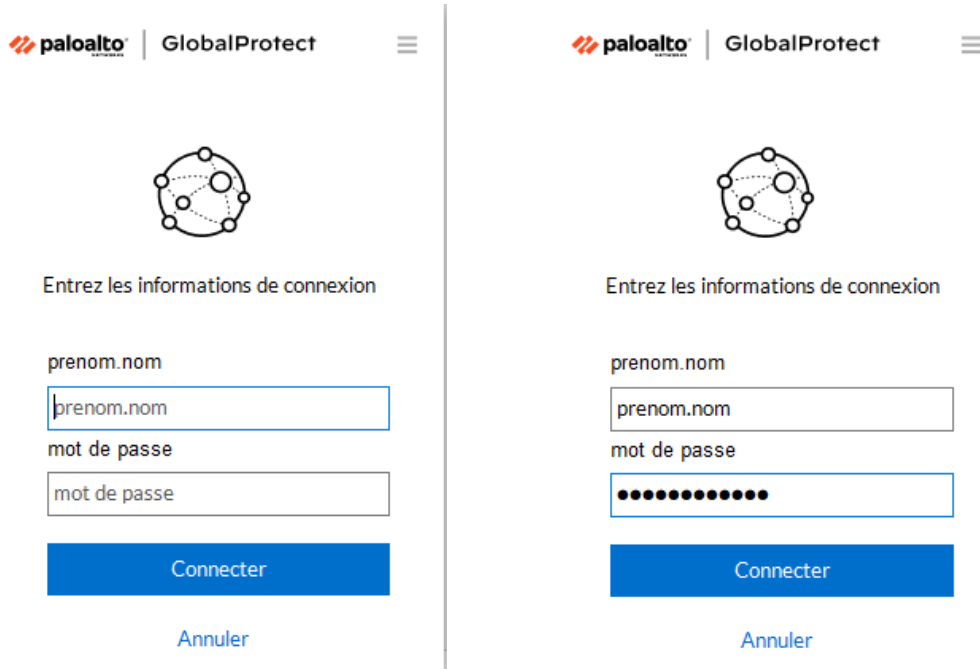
paloalto | GlobalProtect

Entrez les informations de connexion

prenom.nom

prenom.nom

mot de passe

mot de passe

Connecter

Annuler

paloalto | GlobalProtect

Entrez les informations de connexion

prenom.nom

prenom.nom

mot de passe

•••••••••••••

Connecter

Annuler